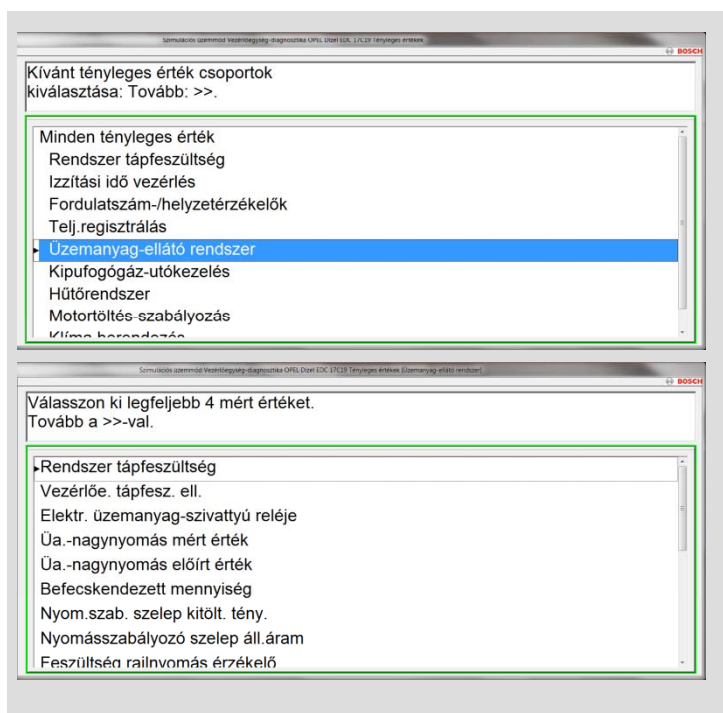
Szimulációs üzemmód Vezérlőegység-diagnosztika OPEL Dízel EDC 17C19 Tényleges értékek

BOSCH

Kívánt tényleges érték csoportok kiválasztása: Tovább: >>.

Minden tényleges érték
Rendszer tápfeszültség
Izzítási idő vezérlés
Fordulatszám-/helyzetérzékelők
Telj.regisztrálás
Üzemanyag-ellátó rendszer
Kipufogógáz-utókezelés
Hűtőrendszer
Motortöltés-szabályozás
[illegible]

Szimulációs üzemmód Vezérlőegység-diagnosztika OPEL Dízel EDC 17C19 Tényleges értékek Üzemanyag-ellátó rendszer

BOSCH

Válasszon ki legfeljebb 4 mért értéket.
Tovább a >>-val.

Rendszer tápfeszültség
Vezérlőe. tápfesz. ell.
Elektr. üzemanyag-szivattyú reléje
Üa.-nagynyomás mért érték
Üa.-nagynyomás előírt érték
Befecskendezett mennyiség
Nyom.szab. szelep kitölt. tény.
Nyomásszabályozó szelep áll.áram
Feszültség railnyomás érzékelő